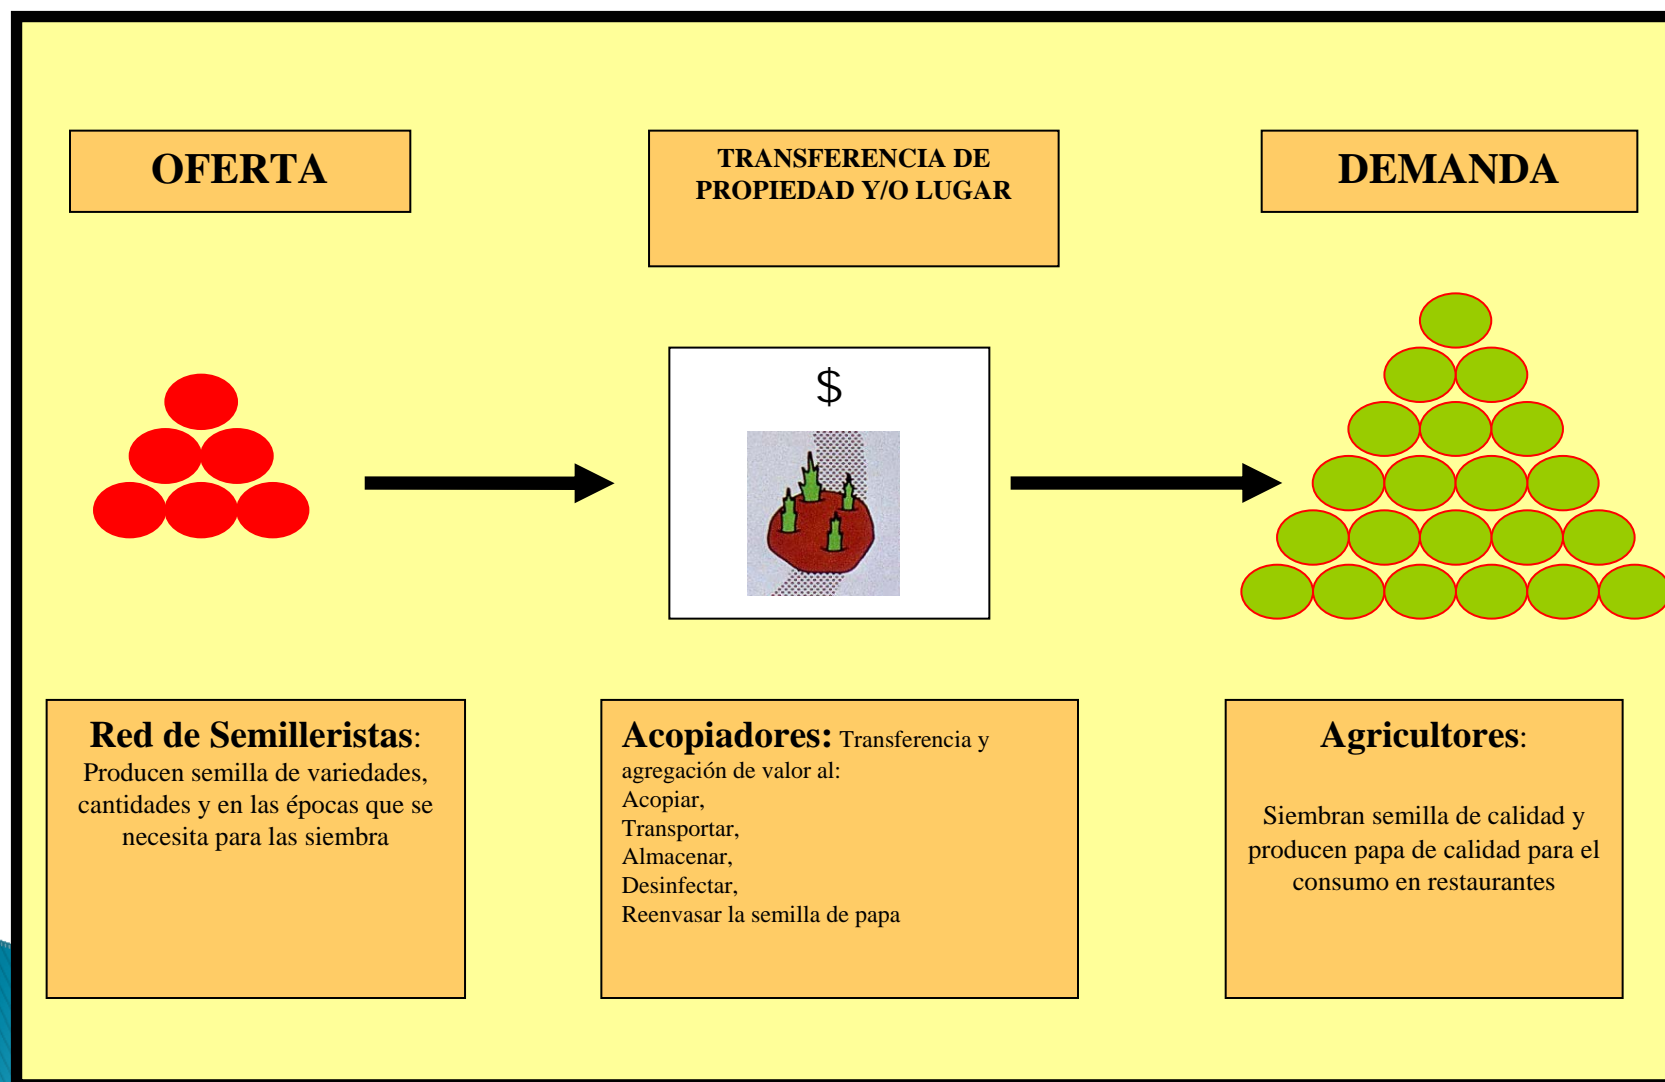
OFERTA

TRANSFERENCIA DE PROPIEDAD Y/O LUGAR

DEMANDA

$

Red de Semilleristas: Producen semilla de variedades, cantidades y en las épocas que se necesita para las siembra

Acopiadores: Transferencia y agregación de valor al:
Acopiar,
Transportar,
Almacenar,
Desinfectar,
Reenvasar la semilla de papa

Agricultores:

Siembran semilla de calidad y producen papa de calidad para el consumo en restaurantes